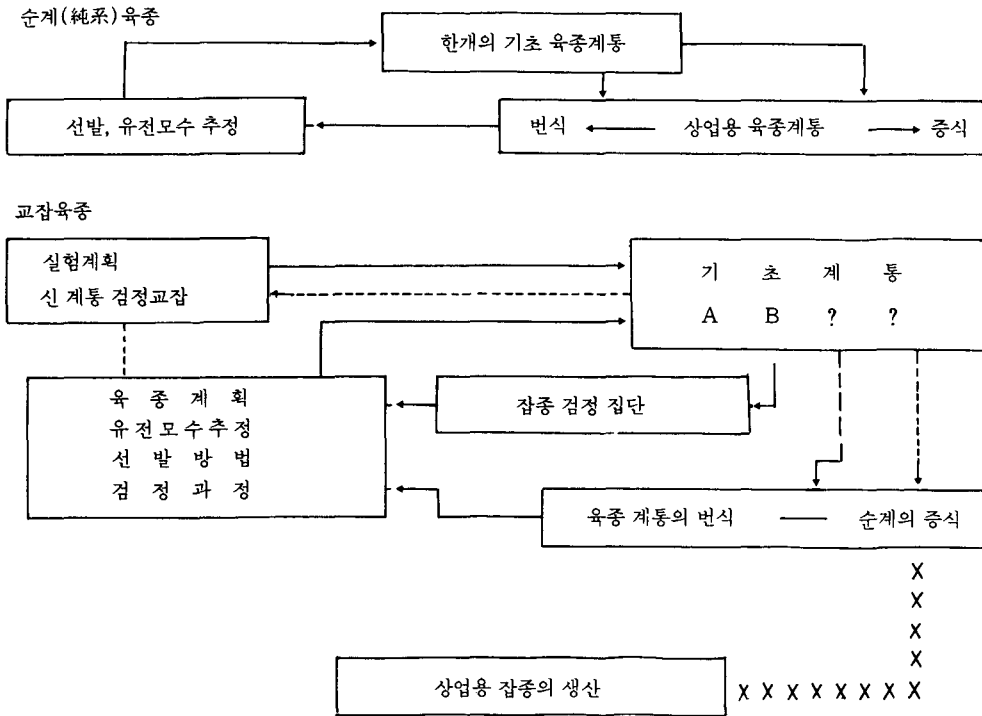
순계(純系)육종

한개의 기초 육종계통

선발, 유전모수 추정

번식 상업용 육종계통 증식

교잡육종

실험계획
신 계통 검정교잡

기 초 계 통
A B ? ?

육 종 계 획
유 전 모 수 추 정
선 발 방 법
검 정 과 정

잡종 검정 집단

육종 계통의 번식 — 순계의 증식

X
X
X
X

상업용 잡종의 생산

X X X X X X X X